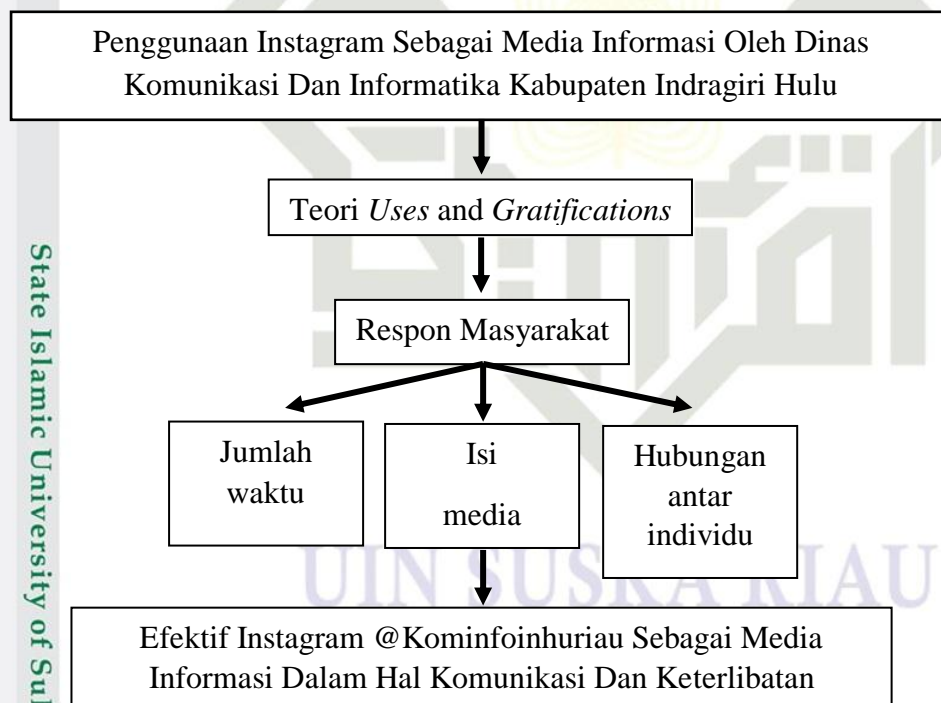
Penggunaan Instagram Sebagai Media Informasi Oleh Dinas Komunikasi Dan Informatika Kabupaten Indragiri Hulu

Teori *Uses* and *Gratifications*

Respon Masyarakat

Jumlah waktu

Isi media

Hubungan antar individu

Efektif Instagram @Kominfoinhuriau Sebagai Media Informasi Dalam Hal Komunikasi Dan Keterlibatan

State Islamic University of Su

UIN SUSKA RIAU